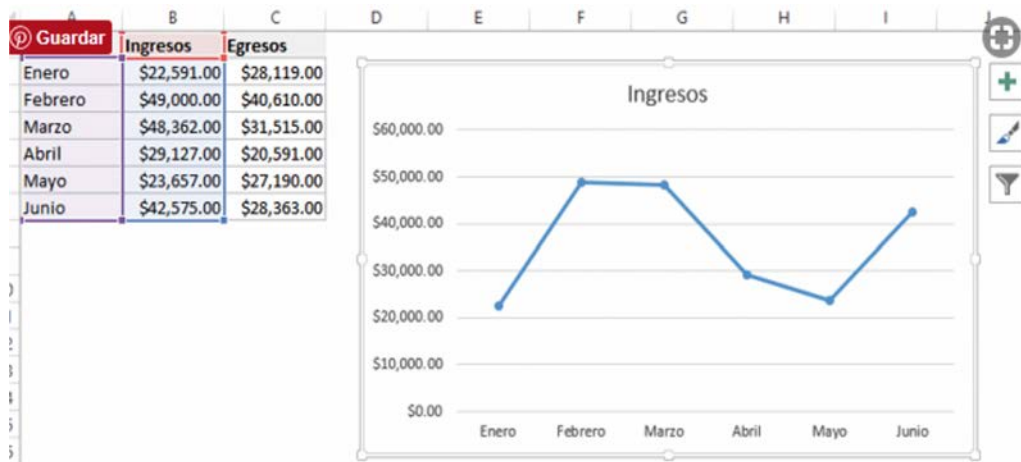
A B C D E F G H I

Guardar

| | Ingresos | Egresos |
|---|---|---|
| Enero | $22,591.00 | $28,119.00 |
| Febrero | $49,000.00 | $40,610.00 |
| Marzo | $48,362.00 | $31,515.00 |
| Abril | $29,127.00 | $20,591.00 |
| Mayo | $23,657.00 | $27,190.00 |
| Junio | $42,575.00 | $28,363.00 |

Ingresos

$60,000.00
$50,000.00
$40,000.00
$30,000.00
$20,000.00
$10,000.00
$0.00

Enero Febrero Marzo Abril Mayo Junio